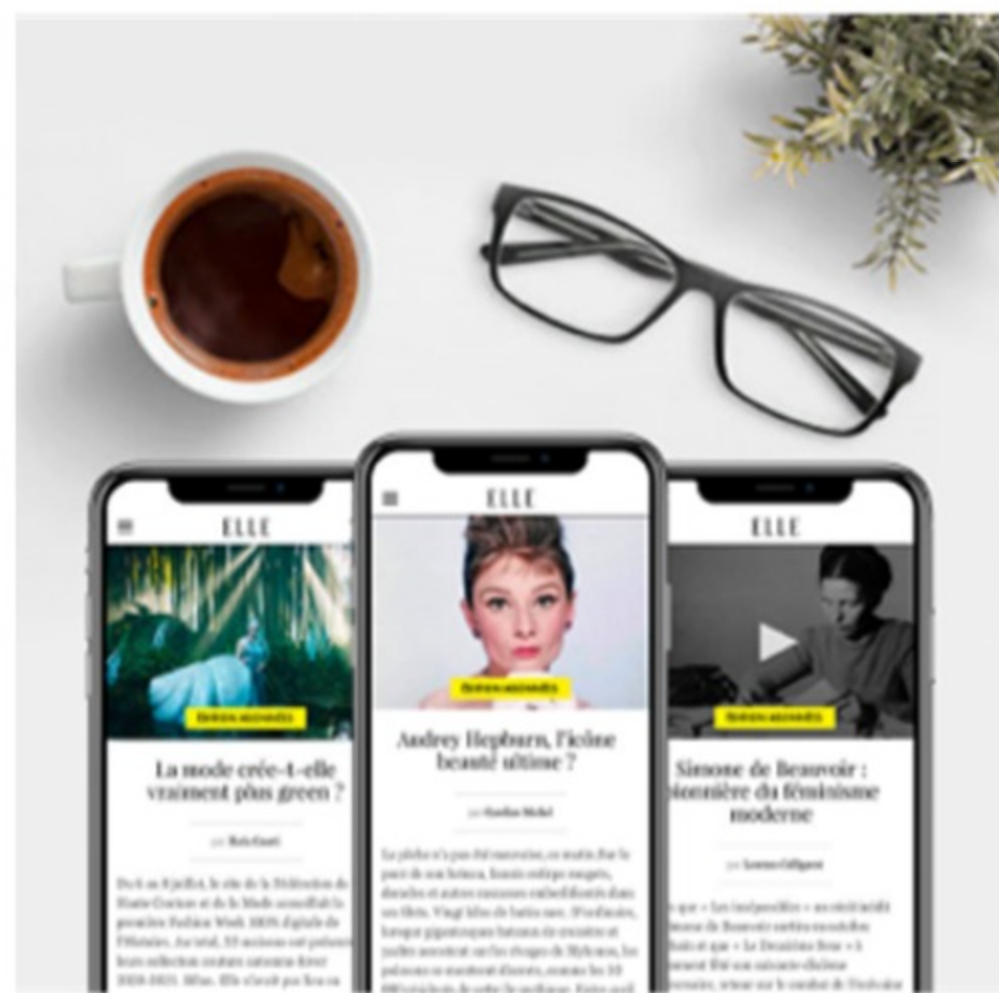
ELLE

ÉDITION ABONNÉS

La mode crée-t-elle vraiment plus green ?

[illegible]

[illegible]

ELLE

ÉDITION ABONNÉS

Audrey Hepburn, l'icône beauté ultime ?

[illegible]

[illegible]

ELLE

ÉDITION ABONNÉS

Simone de Beauvoir : pionnière du féminisme moderne

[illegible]

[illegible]